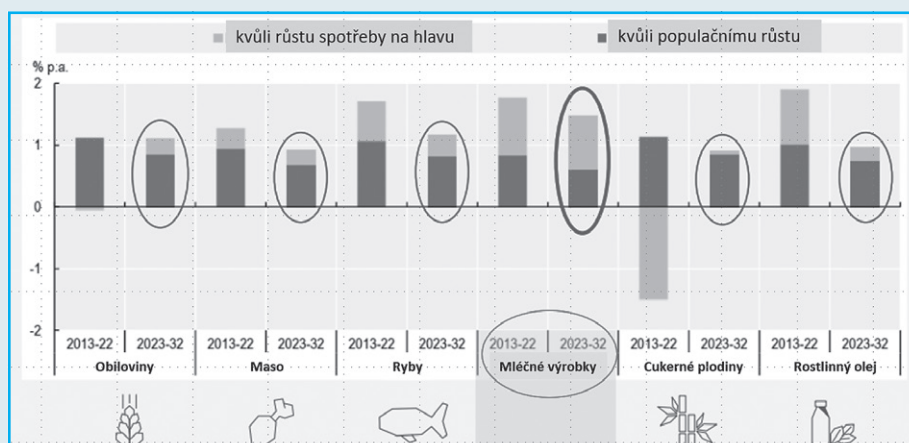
kvůli růstu spotřeby na hlavu
kvůli populačnímu růstu

% p.a.
2
1
0
-1
-2

| 2013-22 | 2023-32 | 2013-22 | 2023-32 | 2013-22 | 2023-32 | 2013-22 | 2023-32 | 2013-22 | 2023-32 | 2013-22 | 2023-32 |
|---|---|---|---|---|---|---|---|---|---|---|---|
| Obiloviny | | Maso | | Ryby | | Mléčné výrobky | | Cukerné plodiny | | Rostlinný olej | |